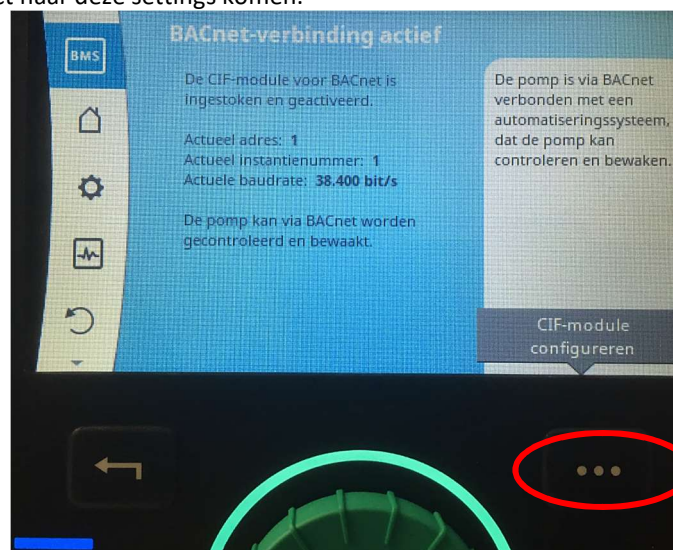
t naar deze settings komen.

BMS

BACnet-verbinding actief

De CIF-module voor BACnet is ingestoken en geactiveerd.

Actueel adres: 1
Actueel instantienummer: 1
Actuele baudrate: 38.400 bit/s

De pomp kan via BACnet worden gecontroleerd en bewaakt.

De pomp is via BACnet verbonden met een automatiseringssysteem, dat de pomp kan controleren en bewaken.

CIF-module configureren